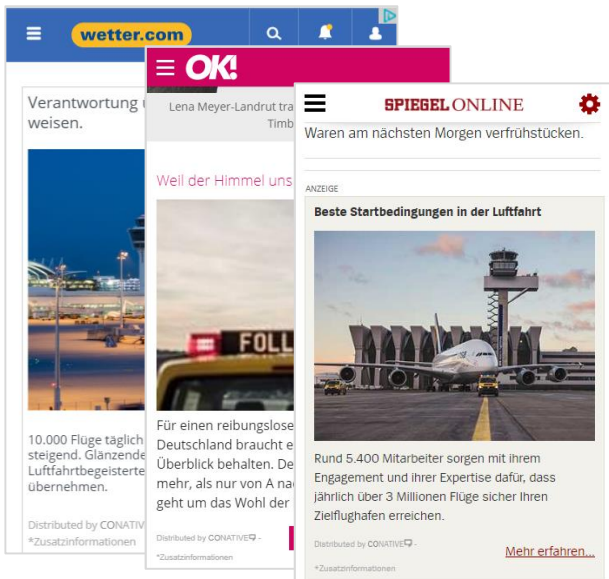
wetter.com

Verantwortung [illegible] weisen.

10.000 Flüge täglich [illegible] steigend. Glänzende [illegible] Luftfahrtbegeisterte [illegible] übernehmen.

Distributed by CONATIVE

*Zusatzinformationen

OK!

Lena Meyer-Landrut tra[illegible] Timb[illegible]

Weil der Himmel uns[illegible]

FOLL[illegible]

Für einen reibungslose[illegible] Deutschland braucht e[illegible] Überblick behalten. De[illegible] mehr, als nur von A na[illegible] geht um das Wohl der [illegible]

Distributed by CONATIVE -

*Zusatzinformationen

SPIEGEL ONLINE

Waren am nächsten Morgen verfrühstücken.

ANZEIGE

Beste Startbedingungen in der Luftfahrt

Rund 5.400 Mitarbeiter sorgen mit ihrem Engagement und ihrer Expertise dafür, dass jährlich über 3 Millionen Flüge sicher Ihren Zielflughafen erreichen.

Distributed by CONATIVE -

Mehr erfahren...

*Zusatzinformationen